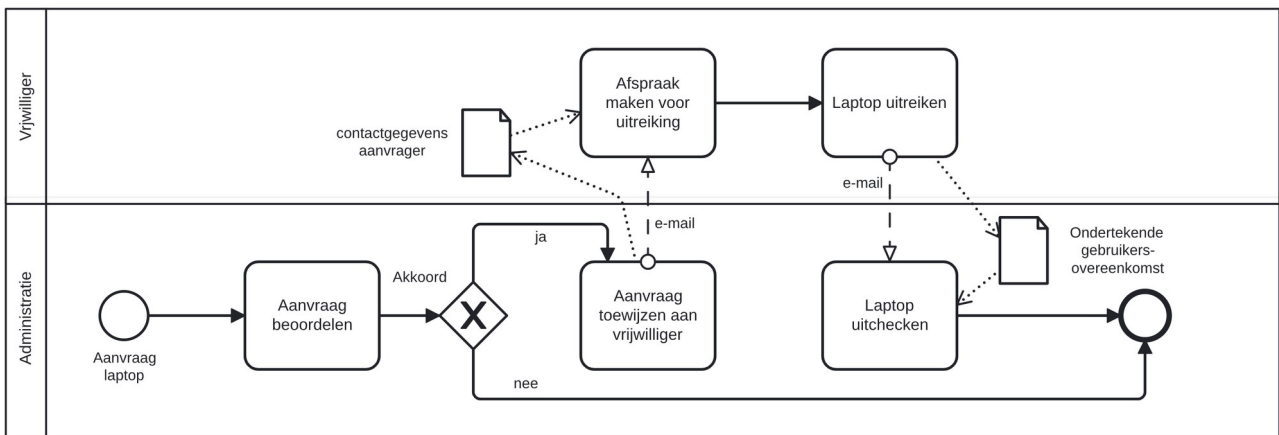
Vrijwilliger

contactgegevens aanvrager

Afspraak maken voor uitreiking

Laptop uitreiken

e-mail

e-mail

Administratie

Aanvraag laptop

Aanvraag beoordelen

Akkoord

X

ja

nee

Aanvraag toewijzen aan vrijwilliger

Laptop uitchecken

Ondertekende gebruikers-overeenkomst